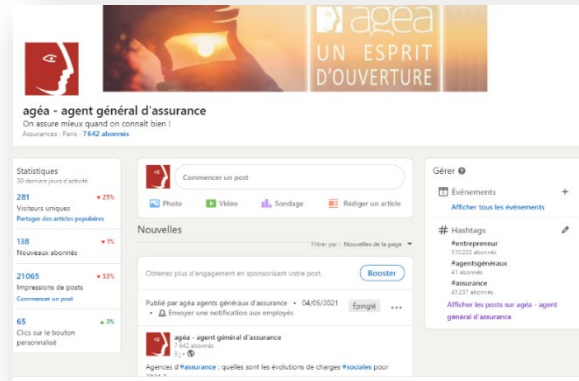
agéa
UN ESPRIT D'OUVERTURE

agéa - agent général d'assurance
On assure mieux quand on connaît bien !
Assurances · Paris · 7 642 abonnés

Statistiques
30 derniers jours d'activité

281
Visiteurs uniques
▼ 25%
Partager des articles populaires

138
Nouveaux abonnés
▼ 1%

21065
Impressions de posts
▼ 53%
Commenter un post

65
Clics sur le bouton personnalisé
▲ 3%

Commencer un post
Photo
Vidéo
Sondage
Rédiger un article

Nouvelles
Filtrer par : Nouvelles de la page ▾

Obtenez plus d'engagement en sponsorisant votre post.
Booster

Publié par agéa agents généraux d'assurance • 04/05/2021
Envoyer une notification aux employés
Épinglé
...

agéa - agent général d'assurance
7 642 abonnés
3 j •

Agences d'#assurance : quelles sont les évolutions de charges #sociales pour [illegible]

Gérer
Événements
+
Afficher tous les événements

Hashtags
#entrepreneur
310 222 abonnés
#agentsgénéraux
41 abonnés
#assurance
41 237 abonnés
Afficher les posts sur agéa - agent général d'assurance